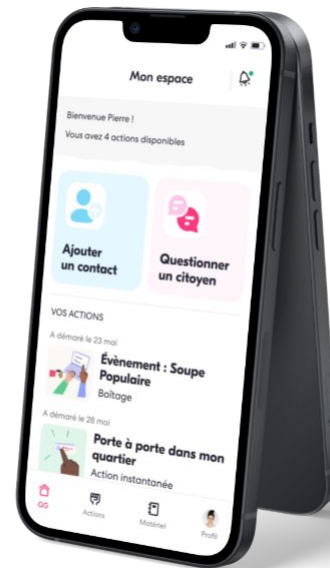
Mon espace

Bienvenue Pierre !
Vous avez 4 actions disponibles

Ajouter un contact

Questionner un citoyen

VOS ACTIONS

A démarré le 23 mai

Évènement : Soupe Populaire
Boîtage

A démarré le 28 mai

Porte à porte dans mon quartier
Action instantanée

QG
Actions
Matériel
Profil